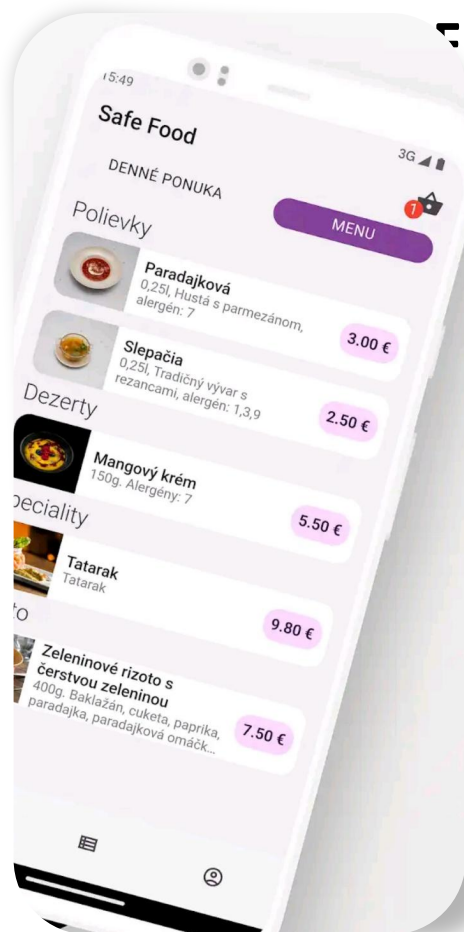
15:49

3G

Safe Food

DENNÉ PONUKA

1

MENU

Polievky

Paradajková
0,25l, Hustá s parmezánom, alergén: 7

3.00 €

Slepačia
0,25l, Tradičný vývar s rezancami, alergén: 1,3,9

2.50 €

Dezerty

Mangový krém
150g. Alergény: 7

5.50 €

peciality

Tatarak
Tatarak

9.80 €

to

Zeleninové rizoto s čerstvou zeleninou
400g. Baklažán, cuketa, paprika, paradajka, paradajková omáčk...

7.50 €